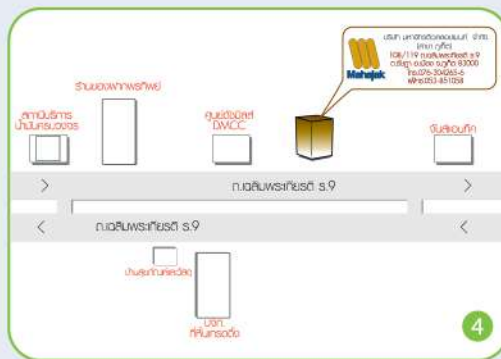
บริษัท มหาจักรดีเวลลอปเมนท์ จำกัด (สาขา ภูเก็ต)
108/119 ถนนเฉลิมพระเกียรติ ร.9
ต.รัษฎา อ.เมือง จ.ภูเก็ต 83000
โทร.076-304263-6
แฟกซ์.053-851058

Mahajak

ร้านของฝากพรทิพย์

สถานีบริการน้ำมันครบวงจร

ศูนย์ดิจิตอลดีดีดี DWCC

จีนสะพานทีศ

>

ถ.เฉลิมพระเกียรติ ร.9

>

<

ถ.เฉลิมพระเกียรติ ร.9

<

บ้านพักท้ายศรีพจิตร

บจก. ศิลิมเทรดดิ้ง

4